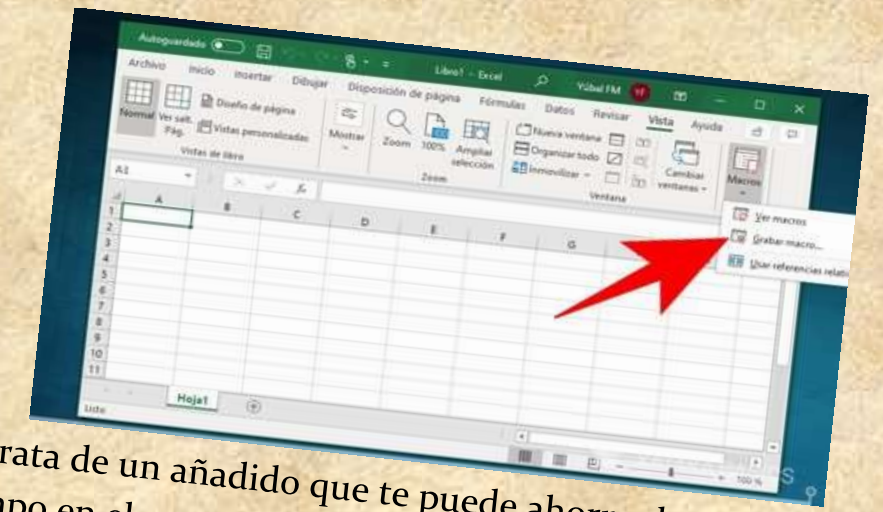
Autoguardado
Libro1 - Excel
Yúbal FM
Archivo Inicio Insertar Dibujar Disposición de página Fórmulas Datos Revisar Vista Ayuda
Normal Ver salt. Pág. Diseño de página Vistas personalizadas
Vistas de libro
Mostrar
Zoom 100% Ampliar selección
Zoom
Nueva ventana Organizar todo Inmovilizar
Cambiar ventanas
Ventana
Macros
Ver macros
Grabar macro...
Usar referencias relati
A1
A B C D E F G
1 2 3 4 5 6 7 8 9 10 11
Hoja1
Listo
100 %
rata de un añadido que te puede ahorrar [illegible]
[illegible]po en el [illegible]